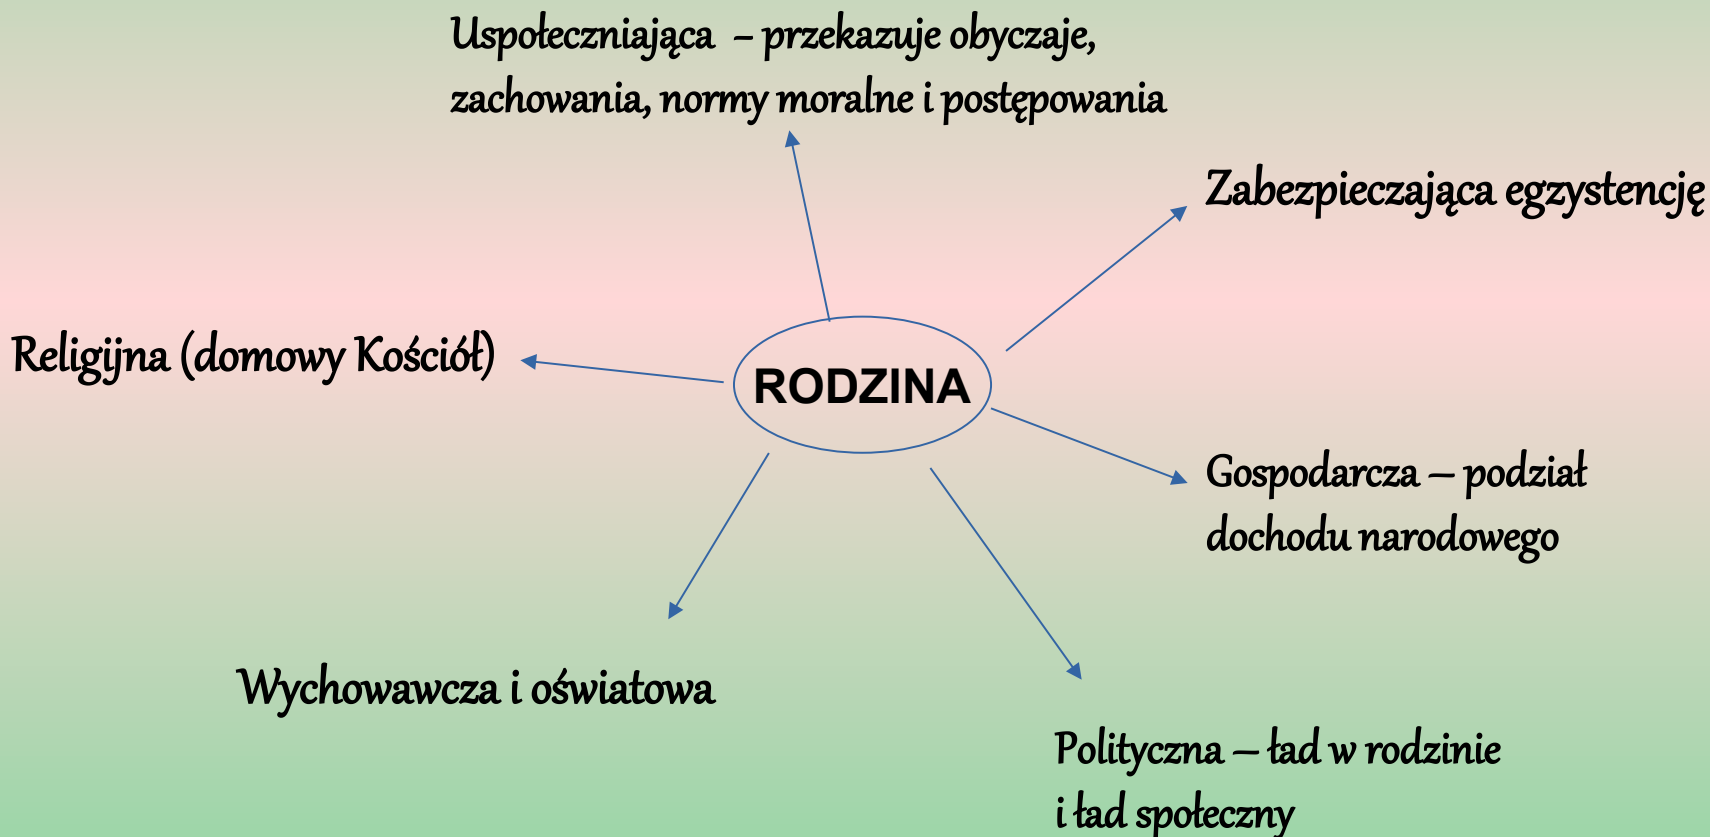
Uspołeczniająca – przekazuje obyczaje, zachowania, normy moralne i postępowania

Zabezpieczająca egzystencję

Religijna (domowy Kościół)

RODZINA

Gospodarcza – podział dochodu narodowego

Wychowawcza i oświatowa

Polityczna – ład w rodzinie i ład społeczny